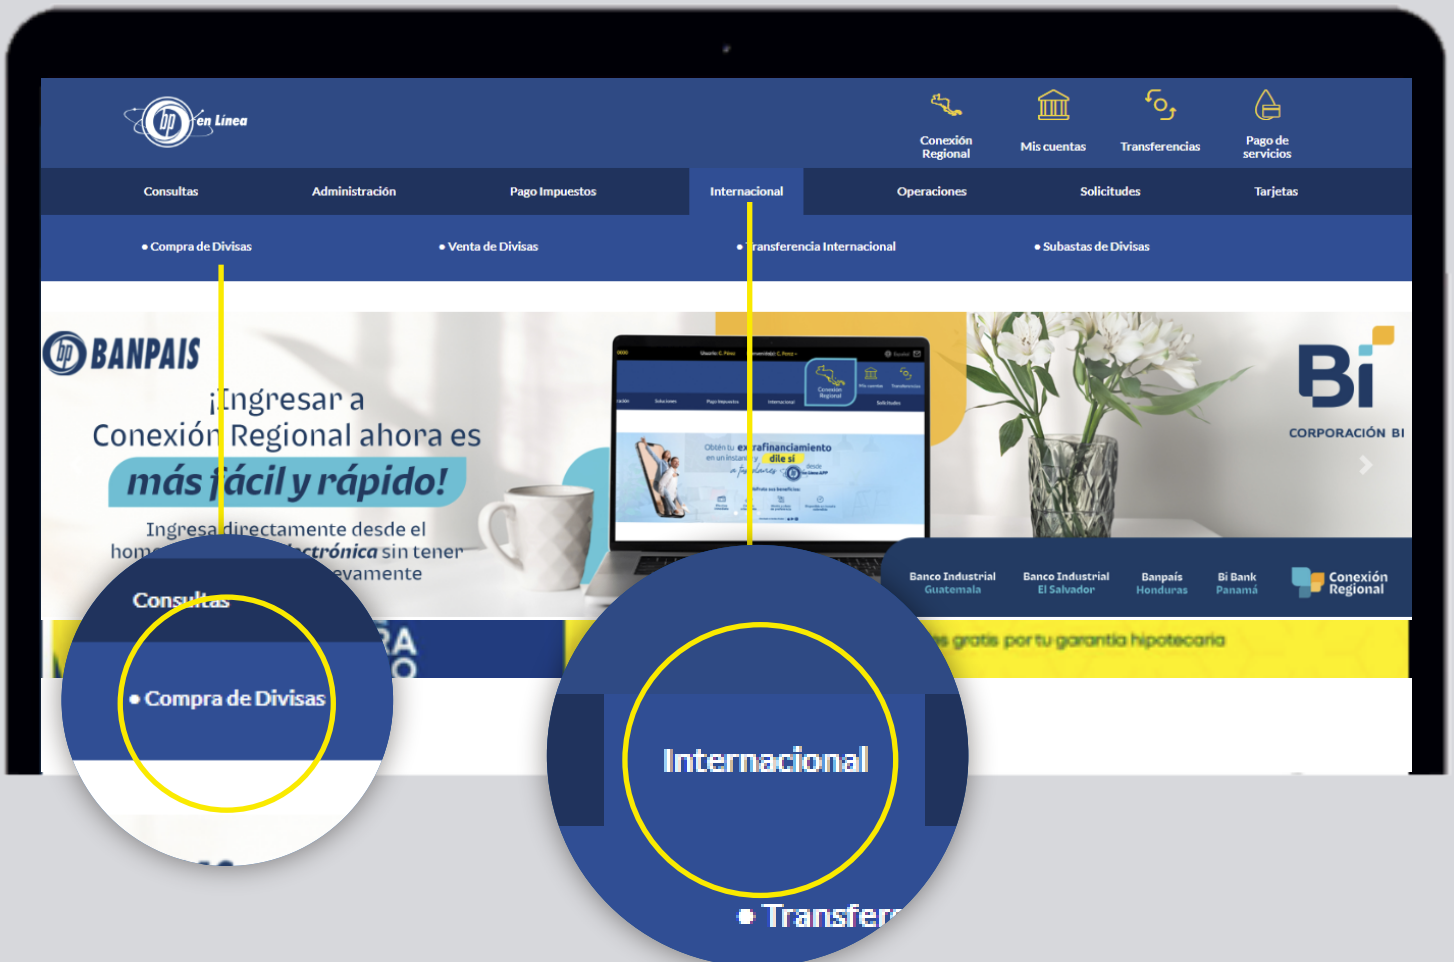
bp en Línea

Conexión Regional
Mis cuentas
Transferencias
Pago de servicios

Consultas
Administración
Pago Impuestos
Internacional
Operaciones
Solicitudes
Tarjetas

• Compra de Divisas
• Venta de Divisas
• Transferencia Internacional
• Subastas de Divisas

bp BANPAIS

¡Ingresar a Conexión Regional ahora es más fácil y rápido!

Ingresa directamente desde el home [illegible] electrónica sin tener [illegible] nuevamente

Bi
CORPORACIÓN BI

Banco Industrial Guatemala
Banco Industrial El Salvador
Banpaís Honduras
Bi Bank Panamá
Conexión Regional

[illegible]s gratis por tu garantía hipotecaria

Consultas
• Compra de Divisas

Internacional
• Transfer